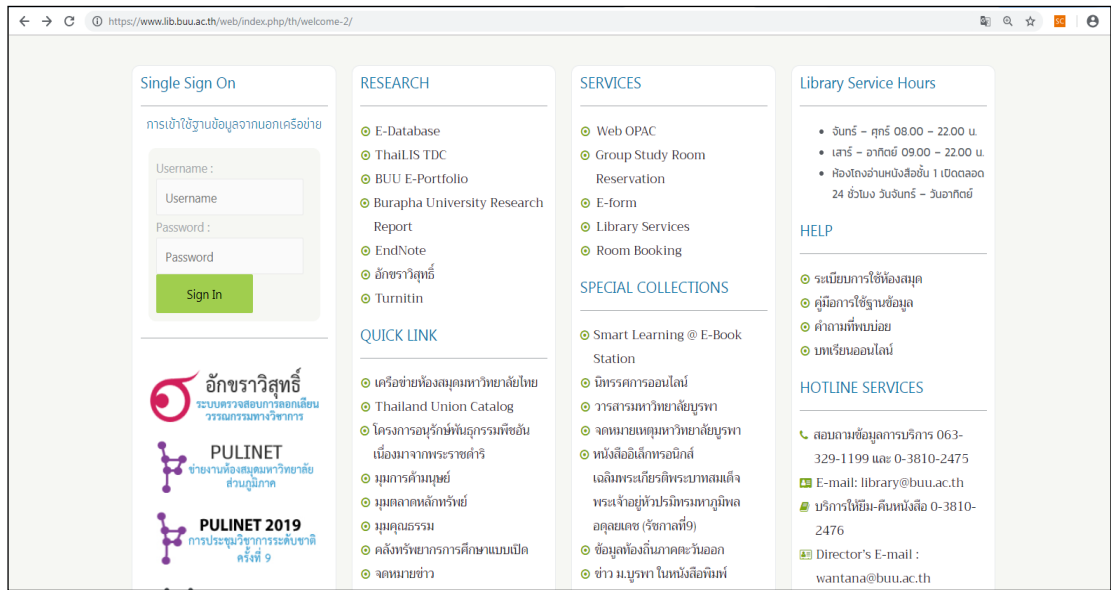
https://www.lib.buu.ac.th/web/index.php/th/welcome-2/

Single Sign On

การเข้าใช้ฐานข้อมูลจากนอกเครือข่าย

Username :

Username

Password :

Password

Sign In

อักขราวิสุทธิ์
ระบบตรวจสอบการลอกเลียนวรรณกรรมทางวิชาการ

PULINET
ข่ายงานห้องสมุดมหาวิทยาลัยส่วนภูมิภาค

PULINET 2019
การประชุมวิชาการระดับชาติ ครั้งที่ 9

RESEARCH

E-Database
ThaiLIS TDC
BUU E-Portfolio
Burapha University Research Report
EndNote
อักขราวิสุทธิ์
Turnitin

QUICK LINK

เครือข่ายห้องสมุดมหาวิทยาลัยไทย
Thailand Union Catalog
โครงการอนุรักษ์พันธุกรรมพืชอันเนื่องมาจากพระราชดำริ
มุมการค้ามนุษย์
มุมตลาดหลักทรัพย์
มุมคุณธรรม
คลังทรัพยากรการศึกษาแบบเปิด
จดหมายข่าว

SERVICES

Web OPAC
Group Study Room Reservation
E-form
Library Services
Room Booking

SPECIAL COLLECTIONS

Smart Learning @ E-Book Station
นิทรรศการออนไลน์
วารสารมหาวิทยาลัยบูรพา
จดหมายเหตุมหาวิทยาลัยบูรพา
หนังสืออิเล็กทรอนิกส์เฉลิมพระเกียรติพระบาทสมเด็จพระเจ้าอยู่หัวปรมินทรมหาภูมิพลอดุลยเดช (รัชกาลที่9)
ข้อมูลท้องถิ่นภาคตะวันออก
ข่าว ม.บูรพา ในหนังสือพิมพ์

Library Service Hours

จันทร์ – ศุกร์ 08.00 – 22.00 น.
เสาร์ – อาทิตย์ 09.00 – 22.00 น.
ห้องโถงอ่านหนังสือชั้น 1 เปิดตลอด 24 ชั่วโมง วันจันทร์ – วันอาทิตย์

HELP

ระเบียบการใช้ห้องสมุด
คู่มือการใช้ฐานข้อมูล
คำถามที่พบบ่อย
บทเรียนออนไลน์

HOTLINE SERVICES

สอบถามข้อมูลการบริการ 063-329-1199 และ 0-3810-2475
E-mail: library@buu.ac.th
บริการให้ยืม-คืนหนังสือ 0-3810-2476
Director's E-mail : wantana@buu.ac.th